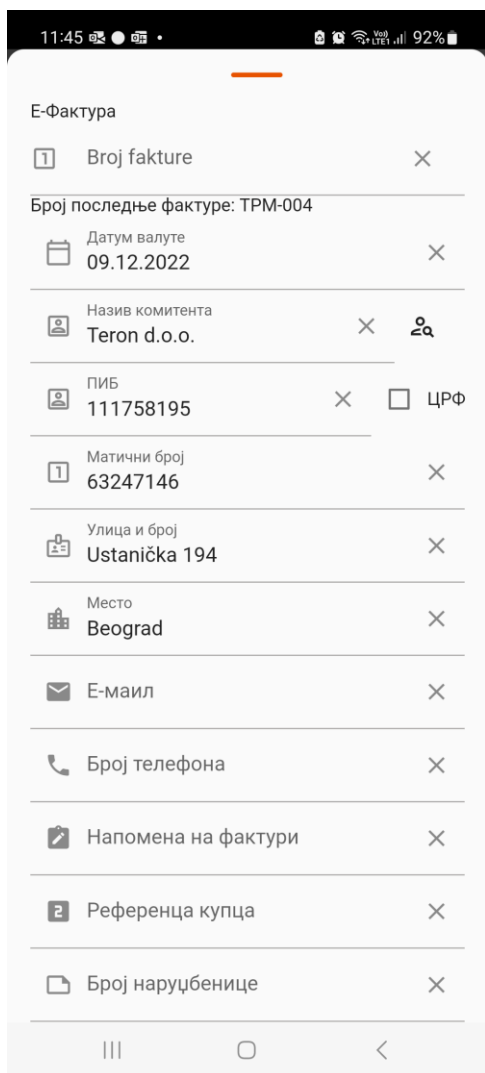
11:45 92%

Е-Фактура

Broj fakture

Број последње фактуре: TPM-004

Датум валуте
09.12.2022

Назив комитента
Teron d.o.o.

ПИБ
111758195

ЦРФ

Матични број
63247146

Улица и број
Ustanička 194

Место
Beograd

Е-маил

Број телефона

Напомена на фактури

Референца купца

Број наруџбенице